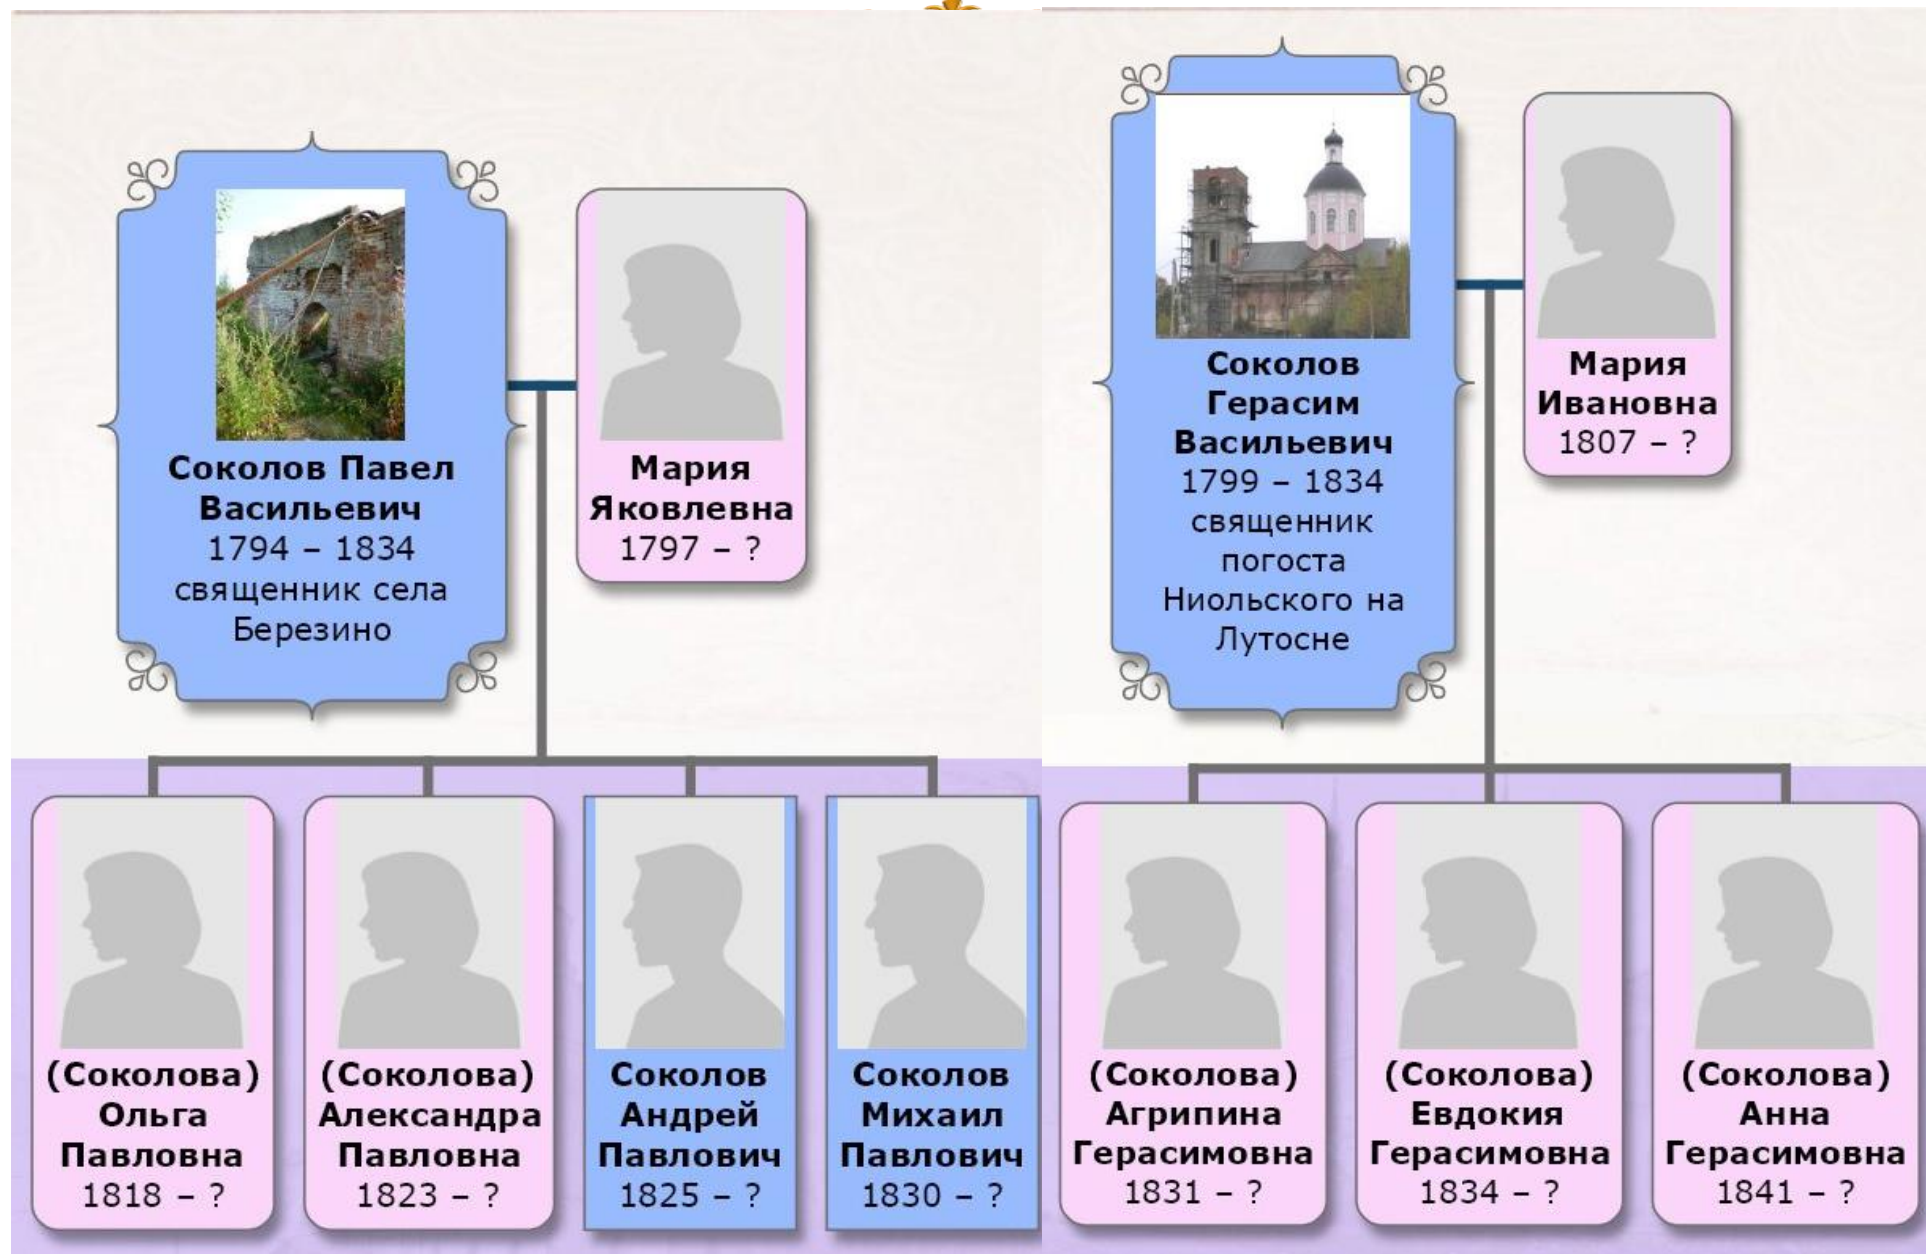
Соколов Павел Васильевич
1794 – 1834
священник села Березино

Мария Яковлевна
1797 – ?

(Соколова) Ольга Павловна
1818 – ?

(Соколова) Александра Павловна
1823 – ?

Соколов Андрей Павлович
1825 – ?

Соколов Михаил Павлович
1830 – ?

Соколов Герасим Васильевич
1799 – 1834
священник погоста Ниольского на Лутосне

Мария Ивановна
1807 – ?

(Соколова) Агрипина Герасимовна
1831 – ?

(Соколова) Евдокия Герасимовна
1834 – ?

(Соколова) Анна Герасимовна
1841 – ?